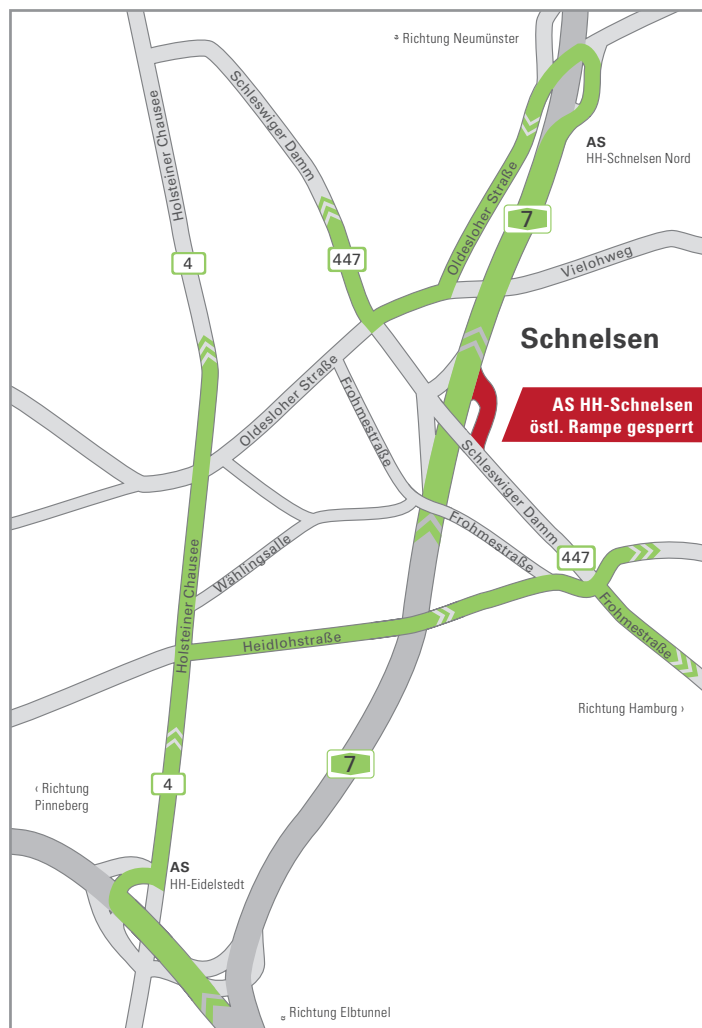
˄ Richtung Neumünster

AS
HH-Schnelsen Nord

Holsteiner Chaussee

Schleswiger Damm

Oldesloher Straße

7

4

447

Vielohweg

Schnelsen

AS HH-Schnelsen
östl. Rampe gesperrt

Oldesloher Straße

Frohmestraße

Schleswiger Damm

Frohmestraße

Wählingsallee

Holsteiner Chaussee

447

Frohmestraße

Heidlohstraße

Richtung Hamburg ›

7

4

‹ Richtung
Pinneberg

AS
HH-Eidelstedt

˅ Richtung Elbtunnel